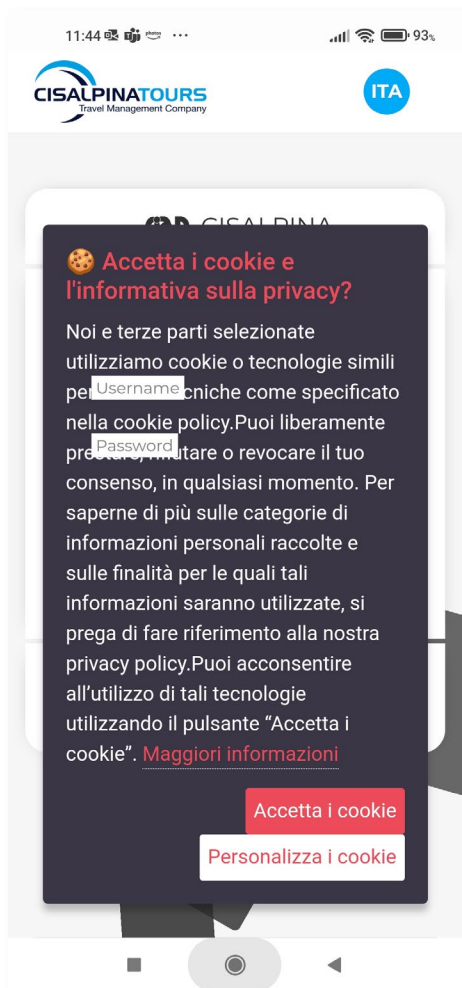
11:44 ··· 93%

CISALPINATOURS
Travel Management Company

ITA

CISALPINA

Accetta i cookie e l'informativa sulla privacy?

Noi e terze parti selezionate utilizziamo cookie o tecnologie simili per Username cniche come specificato nella cookie policy.Puoi liberamente pre Password tare o revocare il tuo consenso, in qualsiasi momento. Per saperne di più sulle categorie di informazioni personali raccolte e sulle finalità per le quali tali informazioni saranno utilizzate, si prega di fare riferimento alla nostra privacy policy.Puoi acconsentire all'utilizzo di tali tecnologie utilizzando il pulsante "Accetta i cookie". Maggiori informazioni

Accetta i cookie

Personalizza i cookie